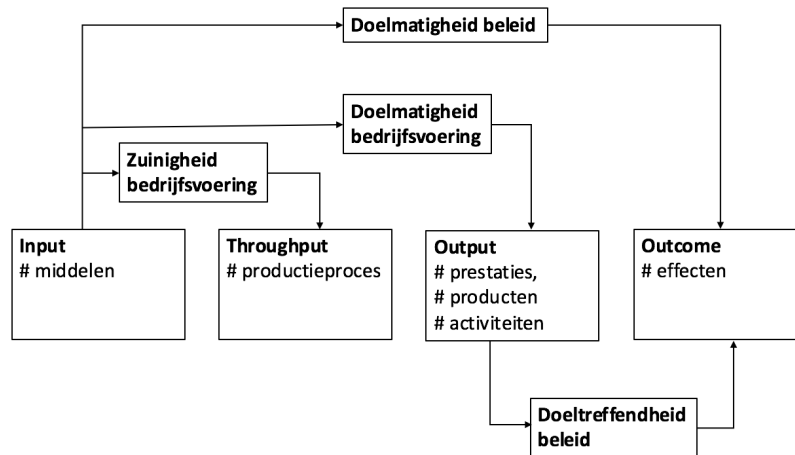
Doelmatigheid beleid

Doelmatigheid bedrijfsvoering

Zuinigheid bedrijfsvoering

Input
# middelen

Throughput
# productieproces

Output
# prestaties,
# producten
# activiteiten

Outcome
# effecten

Doeltreffendheid beleid